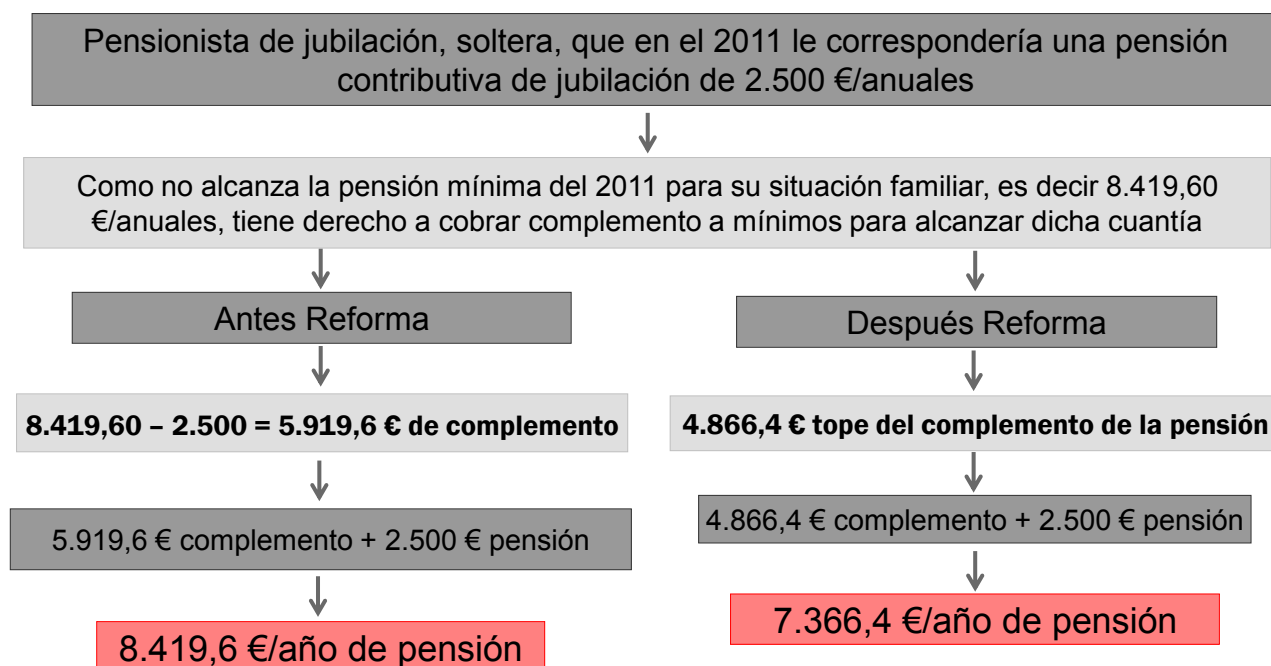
Pensionista de jubilación, soltera, que en el 2011 le correspondería una pensión contributiva de jubilación de 2.500 €/anuales

Como no alcanza la pensión mínima del 2011 para su situación familiar, es decir 8.419,60 €/anuales, tiene derecho a cobrar complemento a mínimos para alcanzar dicha cuantía

Antes Reforma

8.419,60 – 2.500 = 5.919,6 € de complemento

5.919,6 € complemento + 2.500 € pensión

8.419,6 €/año de pensión

Después Reforma

4.866,4 € tope del complemento de la pensión

4.866,4 € complemento + 2.500 € pensión

7.366,4 €/año de pensión